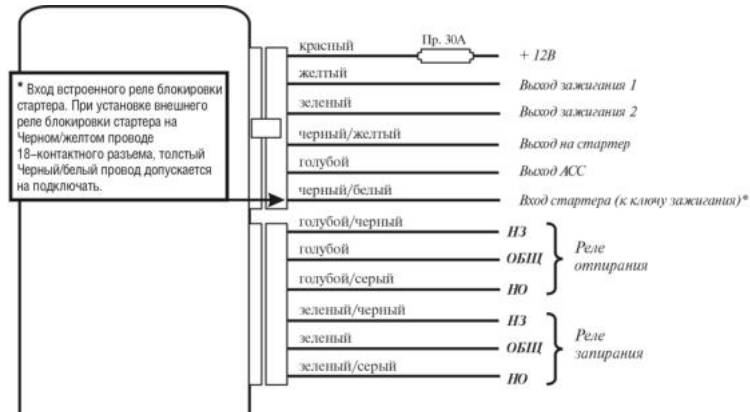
* Вход встроенного реле блокировки стартера. При установке внешнего реле блокировки стартера на Черном/желтом проводе 18–контактного разъема, толстый Черный/белый провод допускается на подключать.

красный
Пр. 30А
+ 12В
желтый
Выход зажигания 1
зеленый
Выход зажигания 2
черный/желтый
Выход на стартер
голубой
Выход АСС
черный/белый
Вход стартера (к ключу зажигания)*
голубой/черный
НЗ
голубой
ОБЩ
голубой/серый
НО
Реле отпирания
зеленый/черный
НЗ
зеленый
ОБЩ
зеленый/серый
НО
Реле запирания